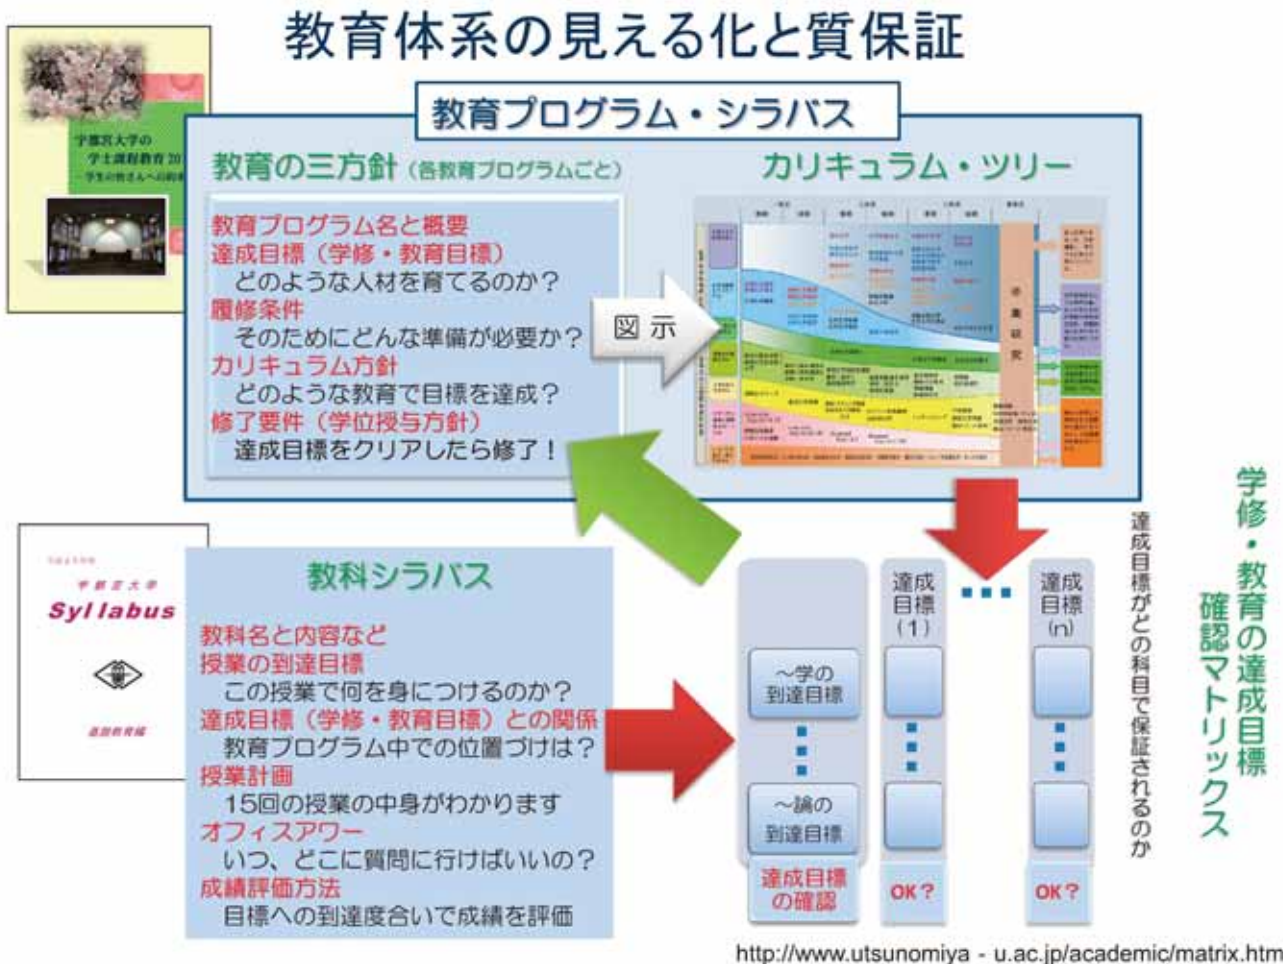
教育体系の見える化と質保証

宇都宮大学の
学士課程教育 20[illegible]
－学生の皆さんへの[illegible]

教育プログラム・シラバス

教育の三方針（各教育プログラムごと）

教育プログラム名と概要
達成目標（学修・教育目標）
どのような人材を育てるのか？
履修条件
そのためにどんな準備が必要か？
カリキュラム方針
どのような教育で目標を達成？
修了要件（学位授与方針）
達成目標をクリアしたら修了！

図 示

カリキュラム・ツリー

卒業研究

平成２５年度
宇都宮大学
Syllabus
基盤教育編

教科シラバス

教科名と内容など
授業の到達目標
この授業で何を身につけるのか？
達成目標（学修・教育目標）との関係
教育プログラム中での位置づけは？
授業計画
15回の授業の中身がわかります
オフィスアワー
いつ、どこに質問に行けばいいの？
成績評価方法
目標への到達度合いで成績を評価

～学の
到達目標

～論の
到達目標

達成目標
の確認

達成
目標
(1)

OK？

達成
目標
(n)

OK？

達成目標がどの科目で保証されるのか

学修・教育の達成目標
確認マトリックス

http://www.utsunomiya - u.ac.jp/academic/matrix.htm